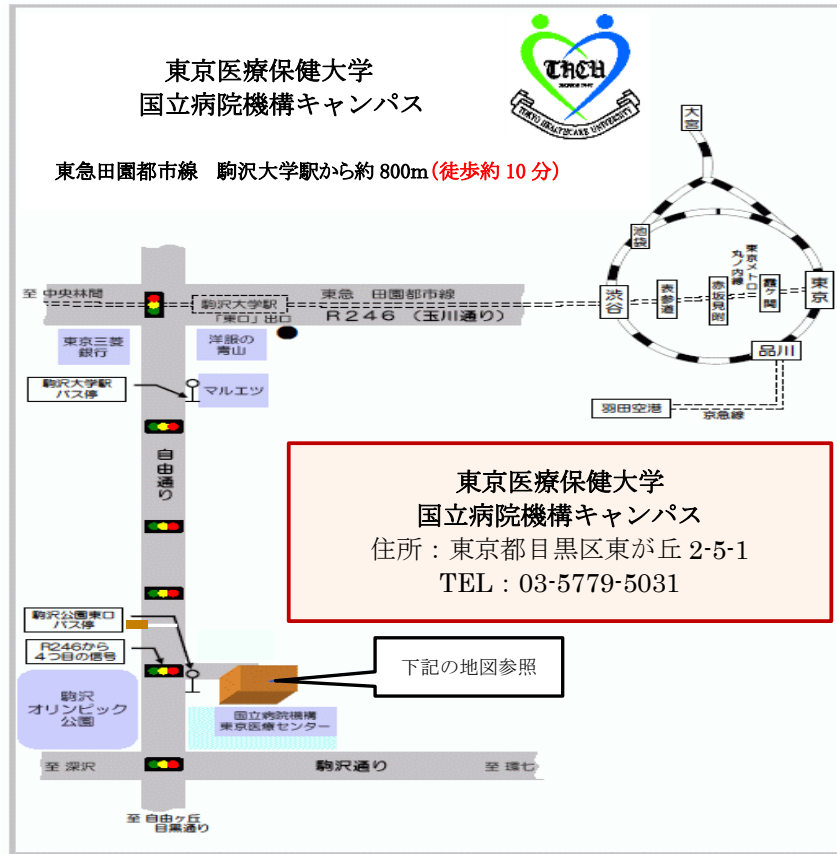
東京医療保健大学
国立病院機構キャンパス

THCU
TOKYO HEALTHCARE UNIVERSITY

東急田園都市線　駒沢大学駅から約 800m（徒歩約 10 分）

大宮
池袋
東京メトロ丸ノ内線
渋谷
表参道
赤坂見附
霞ヶ関
東京
品川
羽田空港
京急線

至 中央林間
駒沢大学駅「東口」出口
東急　田園都市線
R246（玉川通り）
東京三菱銀行
洋服の青山
駒沢大学駅バス停
マルエツ
自由通り
駒沢公園東口バス停
R246から4つ目の信号
駒沢オリンピック公園
国立病院機構東京医療センター
下記の地図参照
至 深沢
駒沢通り
至 環七
至 自由ヶ丘目黒通り

東京医療保健大学
国立病院機構キャンパス
住所：東京都目黒区東が丘 2-5-1
TEL：03-5779-5031